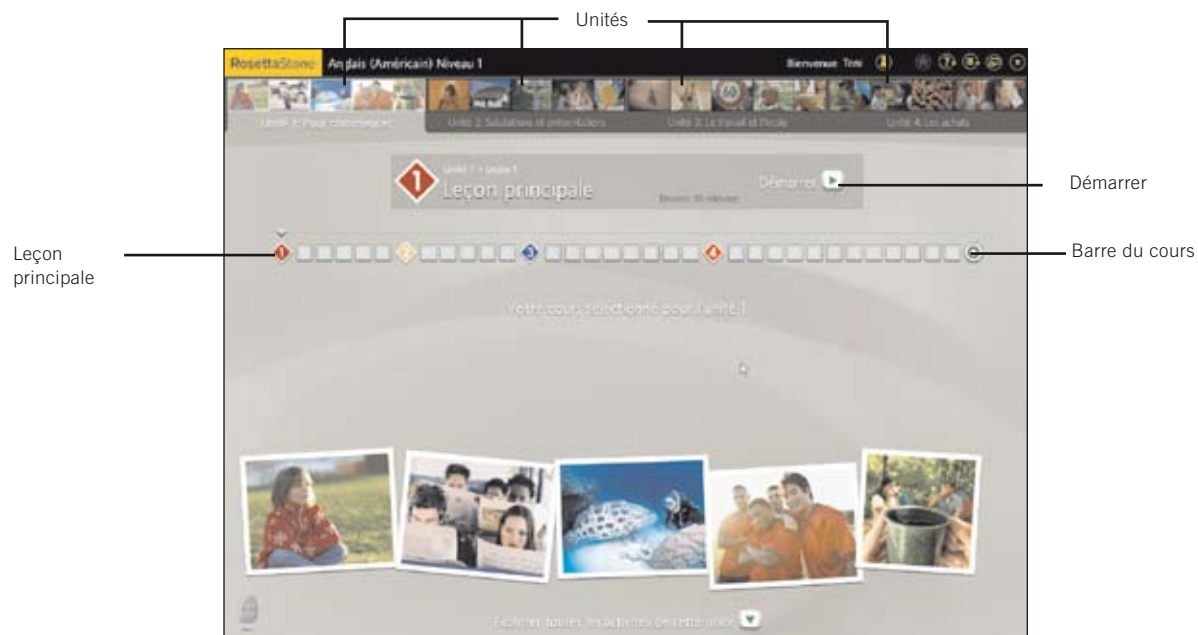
Unités

RosettaStone Anglais (Américain) Niveau 1

Bienvenue Toni

Unité 1: Pour commencer

Unité 2: Salutations et présentations

Unité 3: Le travail et l'école

Unité 4: Les achats

Unité 1 > Leçon 1

Leçon principale

Démarrer

Démarrer

Leçon principale

Barre du cours

Votre cours sélectionné pour Unité 1

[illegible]